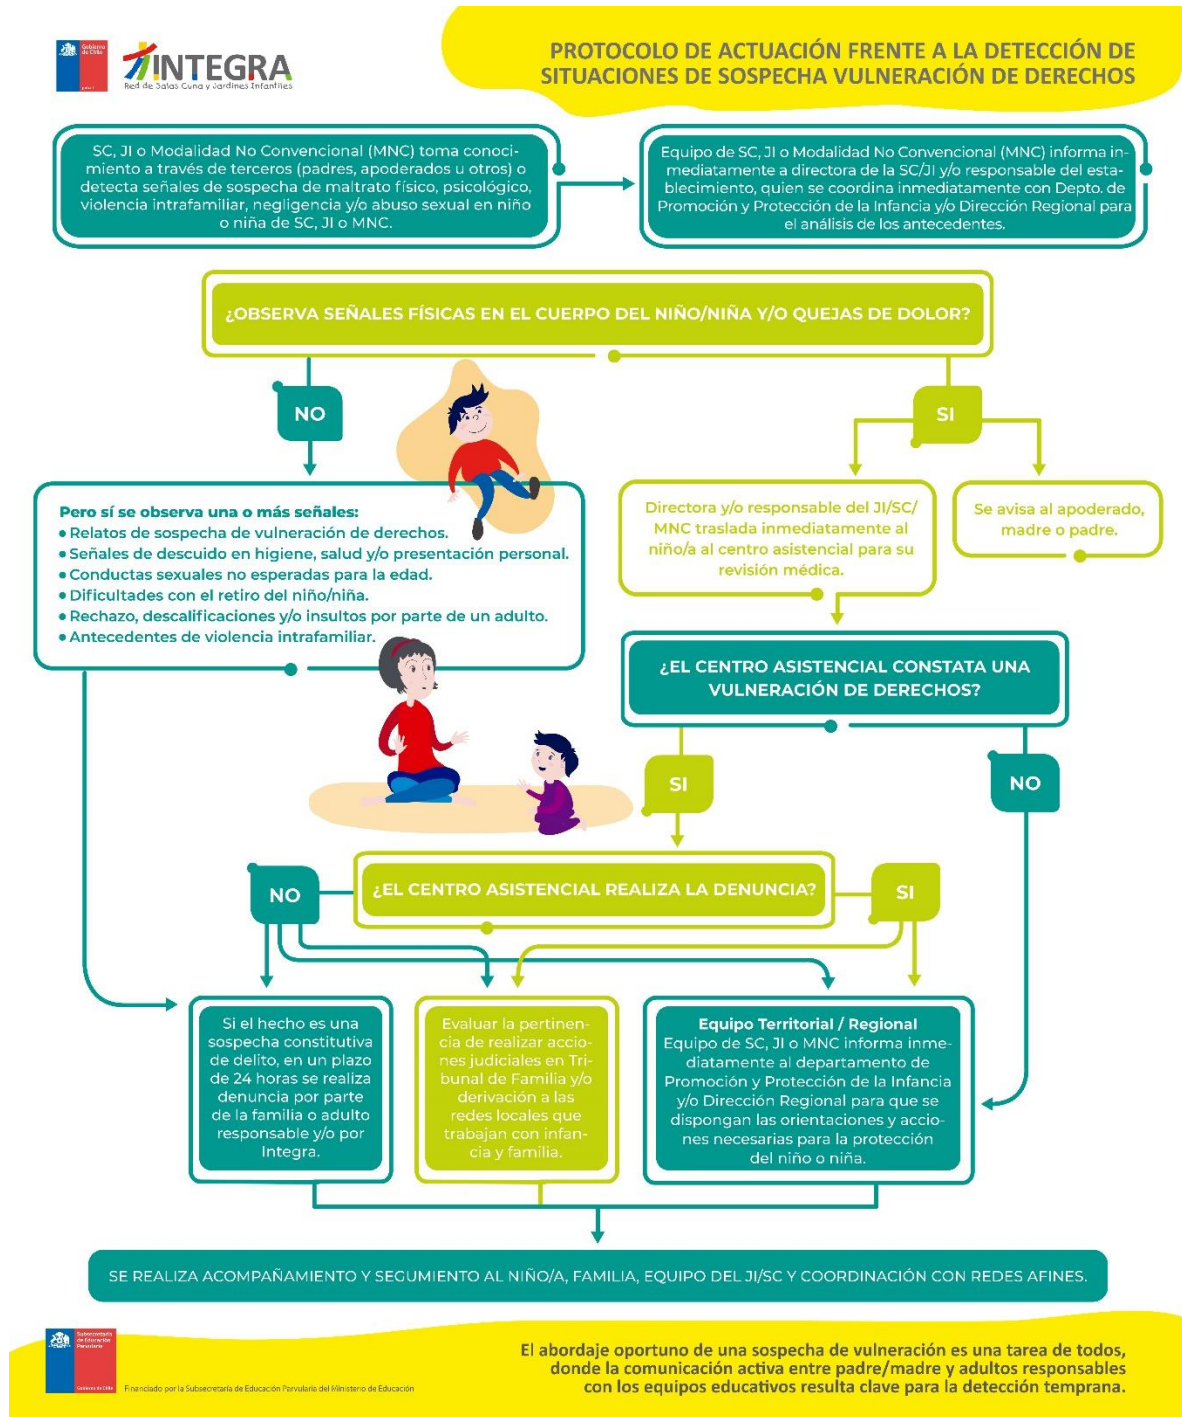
Gobierno de Chile

INTEGRA
Red de Salas Cuna y Jardines Infantiles

PROTOCOLO DE ACTUACIÓN FRENTE A LA DETECCIÓN DE SITUACIONES DE SOSPECHA VULNERACIÓN DE DERECHOS

SC, JI o Modalidad No Convencional (MNC) toma conocimiento a través de terceros (padres, apoderados u otros) o detecta señales de sospecha de maltrato físico, psicológico, violencia intrafamiliar, negligencia y/o abuso sexual en niño o niña de SC, JI o MNC.

Equipo de SC, JI o Modalidad No Convencional (MNC) informa inmediatamente a directora de la SC/JI y/o responsable del establecimiento, quien se coordina inmediatamente con Depto. de Promoción y Protección de la Infancia y/o Dirección Regional para el análisis de los antecedentes.

¿OBSERVA SEÑALES FÍSICAS EN EL CUERPO DEL NIÑO/NIÑA Y/O QUEJAS DE DOLOR?

NO

SI

Pero sí se observa una o más señales:
• Relatos de sospecha de vulneración de derechos.
• Señales de descuido en higiene, salud y/o presentación personal.
• Conductas sexuales no esperadas para la edad.
• Dificultades con el retiro del niño/niña.
• Rechazo, descalificaciones y/o insultos por parte de un adulto.
• Antecedentes de violencia intrafamiliar.

Directora y/o responsable del JI/SC/MNC traslada inmediatamente al niño/a al centro asistencial para su revisión médica.

Se avisa al apoderado, madre o padre.

¿EL CENTRO ASISTENCIAL CONSTATA UNA VULNERACIÓN DE DERECHOS?

SI

NO

NO

¿EL CENTRO ASISTENCIAL REALIZA LA DENUNCIA?

SI

Si el hecho es una sospecha constitutiva de delito, en un plazo de 24 horas se realiza denuncia por parte de la familia o adulto responsable y/o por Integra.

Evaluar la pertinencia de realizar acciones judiciales en Tribunal de Familia y/o derivación a las redes locales que trabajan con infancia y familia.

Equipo Territorial / Regional
Equipo de SC, JI o MNC informa inmediatamente al departamento de Promoción y Protección de la Infancia y/o Dirección Regional para que se dispongan las orientaciones y acciones necesarias para la protección del niño o niña.

SE REALIZA ACOMPAÑAMIENTO Y SEGUIMIENTO AL NIÑO/A, FAMILIA, EQUIPO DEL JI/SC Y COORDINACIÓN CON REDES AFINES.

Subsecretaría de Educación Parvularia
Gobierno de Chile

Financiado por la Subsecretaría de Educación Parvularia del Ministerio de Educación

El abordaje oportuno de una sospecha de vulneración es una tarea de todos, donde la comunicación activa entre padre/madre y adultos responsables con los equipos educativos resulta clave para la detección temprana.